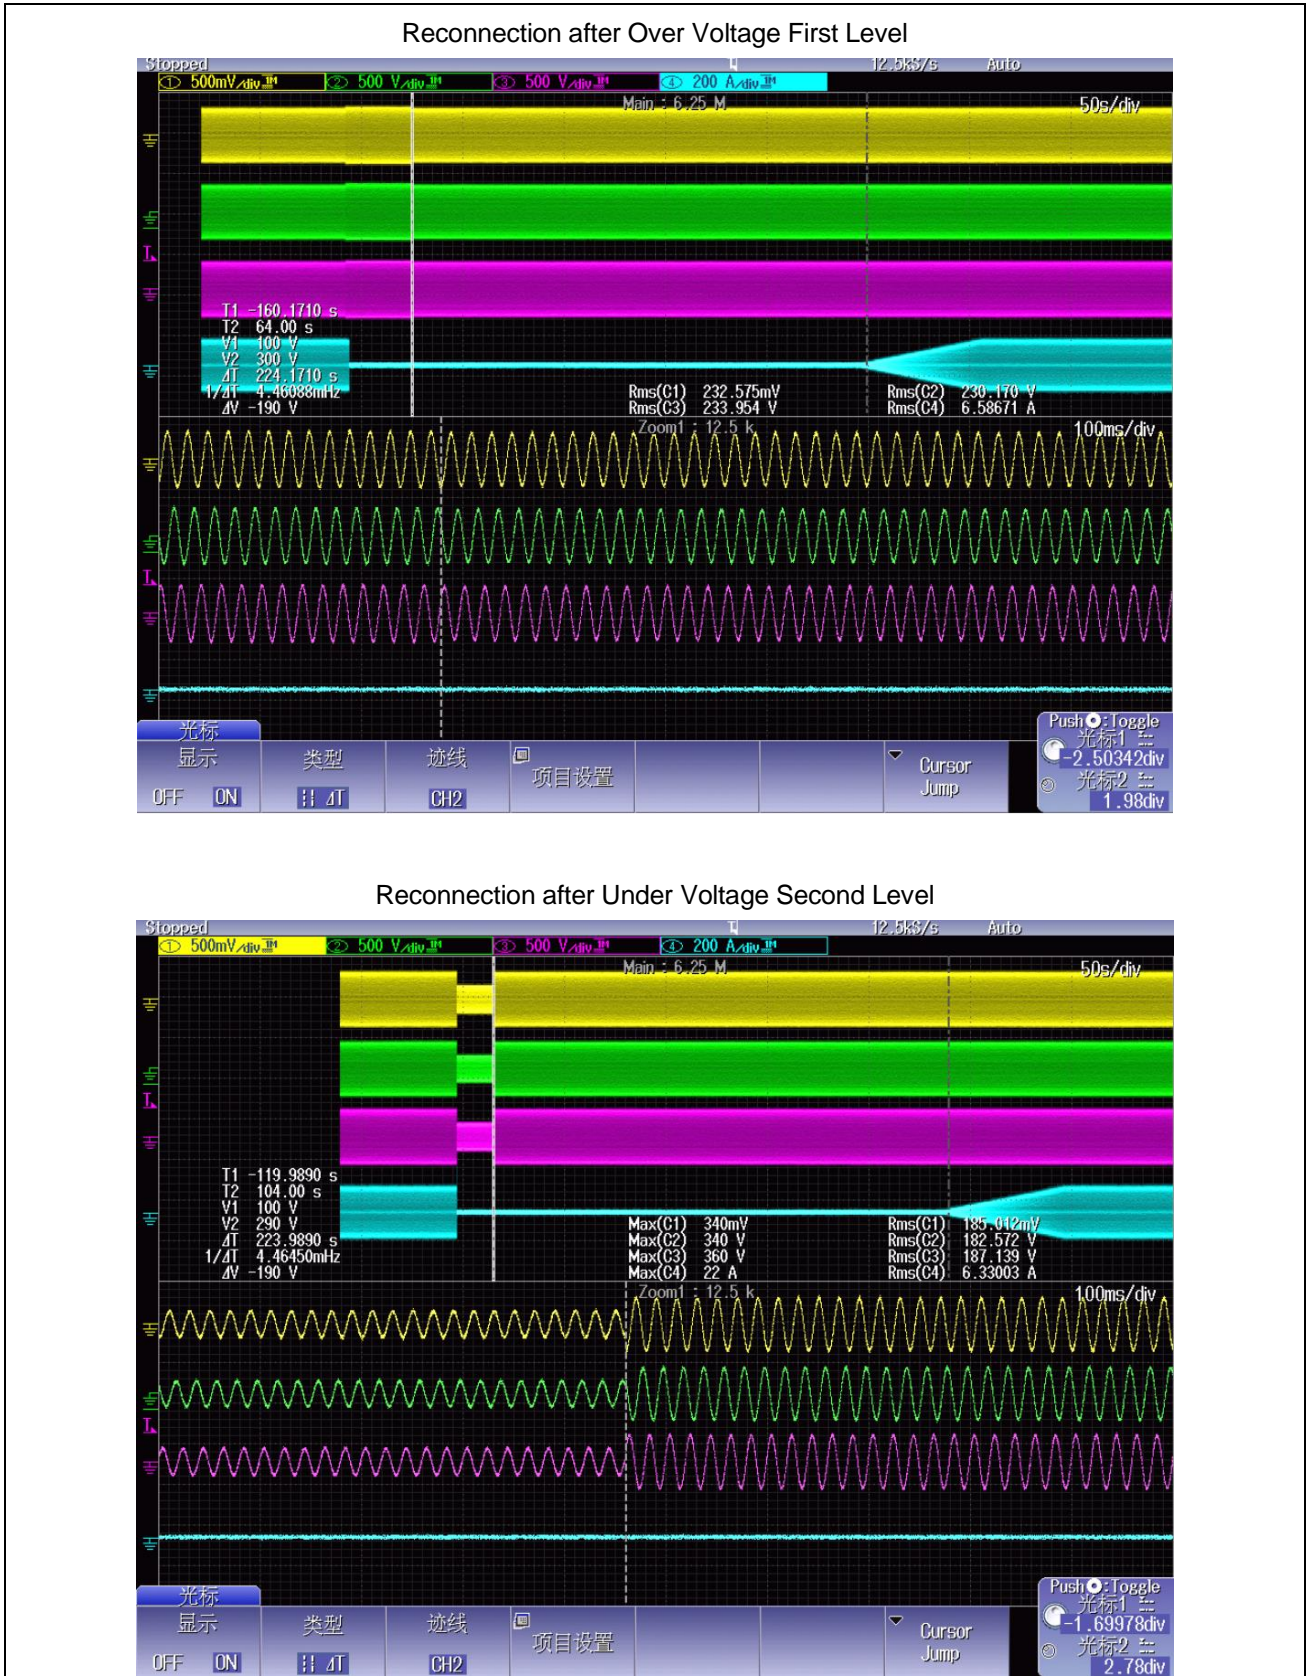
Reconnection after Over Voltage First Level

Stopped
12.5kS/s Auto
① 500mV/div ② 500 V/div ③ 500 V/div ④ 200 A/div
Main : 6.25 M
50s/div
T1 -160.1710 s
T2 64.00 s
V1 100 V
V2 300 V
ΔT 224.1710 s
1/ΔT 4.46088mHz
ΔV -190 V
Rms(C1) 232.575mV
Rms(C3) 233.954 V
Rms(C2) 230.170 V
Rms(C4) 6.58671 A
Zoom1 : 12.5 k
100ms/div
光标
显示
OFF ON
类型
ΔT
迹线
CH2
项目设置
Cursor Jump
Push : Toggle
光标1
-2.50342div
光标2
1.98div

Reconnection after Under Voltage Second Level

Stopped
12.5kS/s Auto
① 500mV/div ② 500 V/div ③ 500 V/div ④ 200 A/div
Main : 6.25 M
50s/div
T1 -119.9890 s
T2 104.00 s
V1 100 V
V2 290 V
ΔT 223.9890 s
1/ΔT 4.46450mHz
ΔV -190 V
Max(C1) 340mV
Max(C2) 340 V
Max(C3) 360 V
Max(C4) 22 A
Rms(C1) 185.012mV
Rms(C2) 182.572 V
Rms(C3) 187.139 V
Rms(C4) 6.33003 A
Zoom1 : 12.5 k
100ms/div
光标
显示
OFF ON
类型
ΔT
迹线
CH2
项目设置
Cursor Jump
Push : Toggle
光标1
-1.69978div
光标2
2.78div